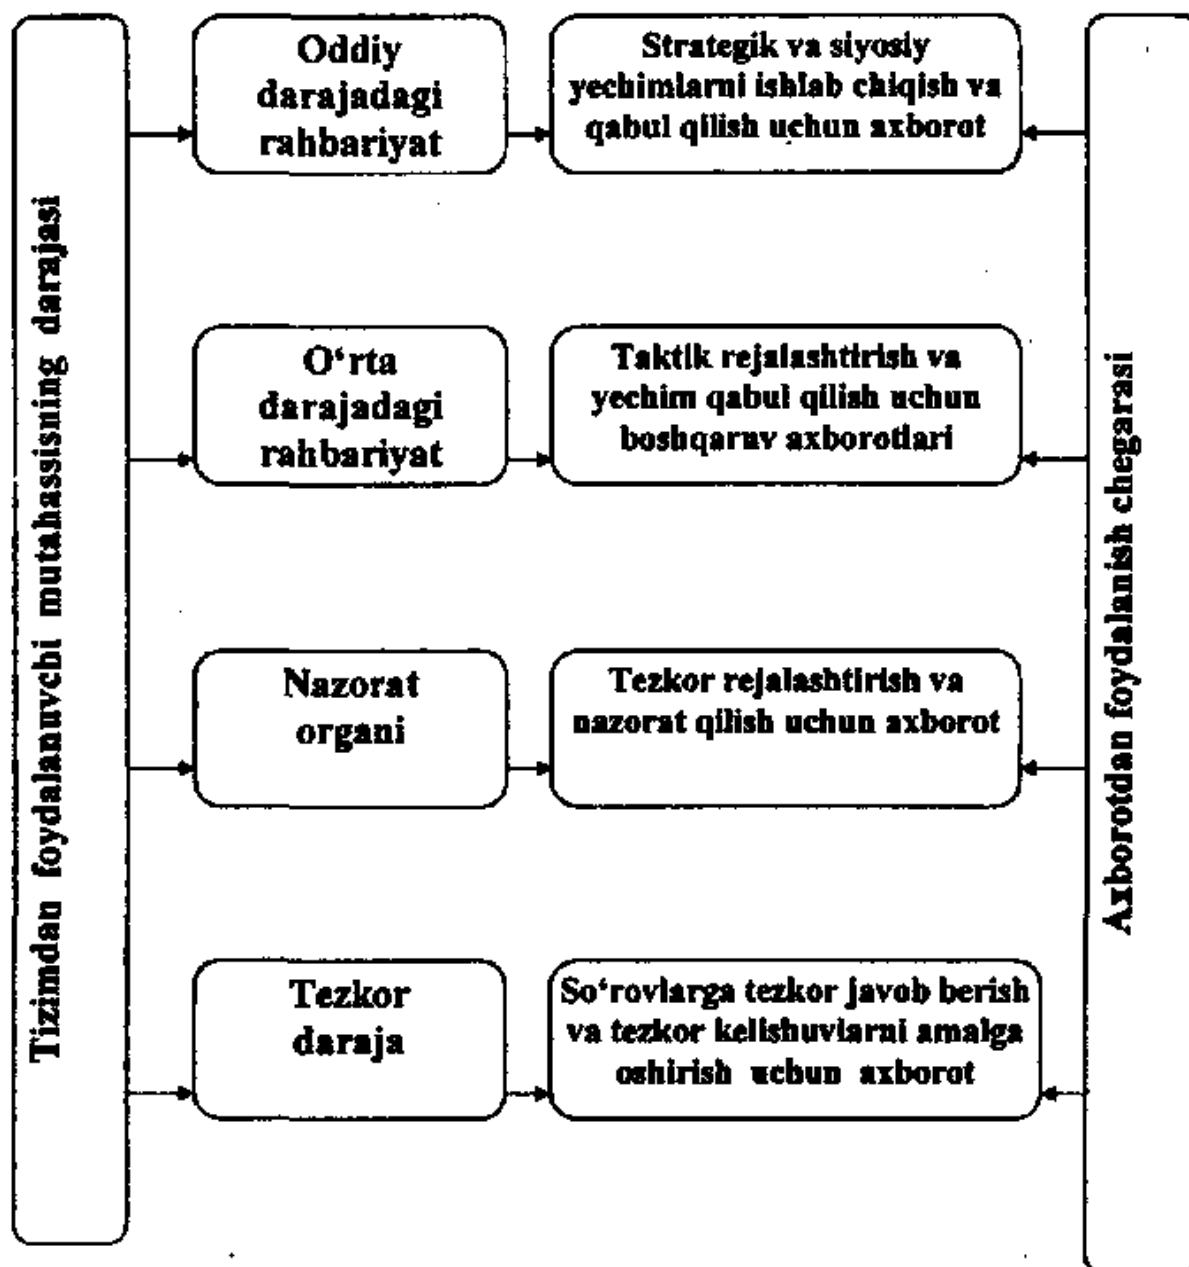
Tizimdan foydalanuvchi mutahassisning darajasi

Oddiy darajadagi rahbariyat

Strategik va siyosiy yechimlarni ishlab chiqish va qabul qilish uchun axborot

O‘rta darajadagi rahbariyat

Taktik rejalashtirish va yechim qabul qilish uchun boshqaruv axborotlari

Nazorat organi

Tezkor rejalashtirish va nazorat qilish uchun axborot

Tezkor daraja

So‘rovlarga tezkor javob berish va tezkor kelishuvlarni amalga oshirish uchun axborot

Axborotdan foydalanish chegarasi